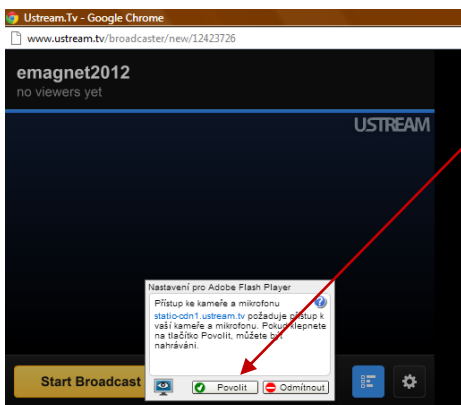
Ustream.Tv - Google Chrome
www.ustream.tv/broadcaster/new/12423726

emagnet2012
no viewers yet

USTREAM

Nastavení pro Adobe Flash Player
Přístup ke kameře a mikrofonu
static-cdn1.ustream.tv požaduje přístup k vaší kameře a mikrofonu. Pokud klepnete na tlačítko Povolit, můžete být nahráváni.

Povolit
Odmítnout

Start Broadcast